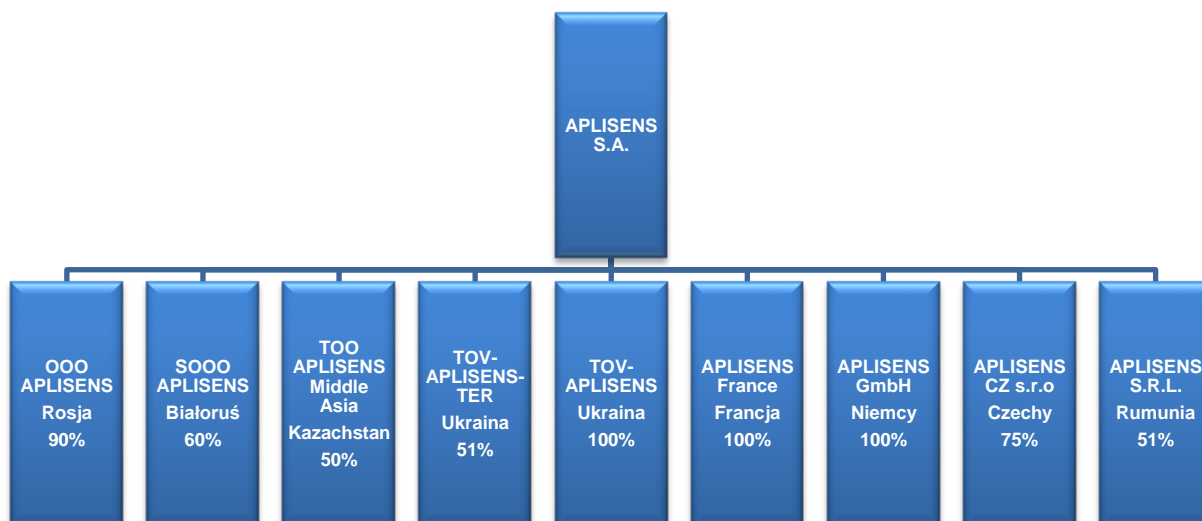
APLISENS S.A.

OOO APLISENS
Rosja
90%

SOOO APLISENS
Białoruś
60%

TOO APLISENS Middle Asia
Kazachstan
50%

TOV-APLISENS-TER
Ukraina
51%

TOV-APLISENS
Ukraina
100%

APLISENS France
Francja
100%

APLISENS GmbH
Niemcy
100%

APLISENS CZ s.r.o
Czechy
75%

APLISENS S.R.L.
Rumunia
51%